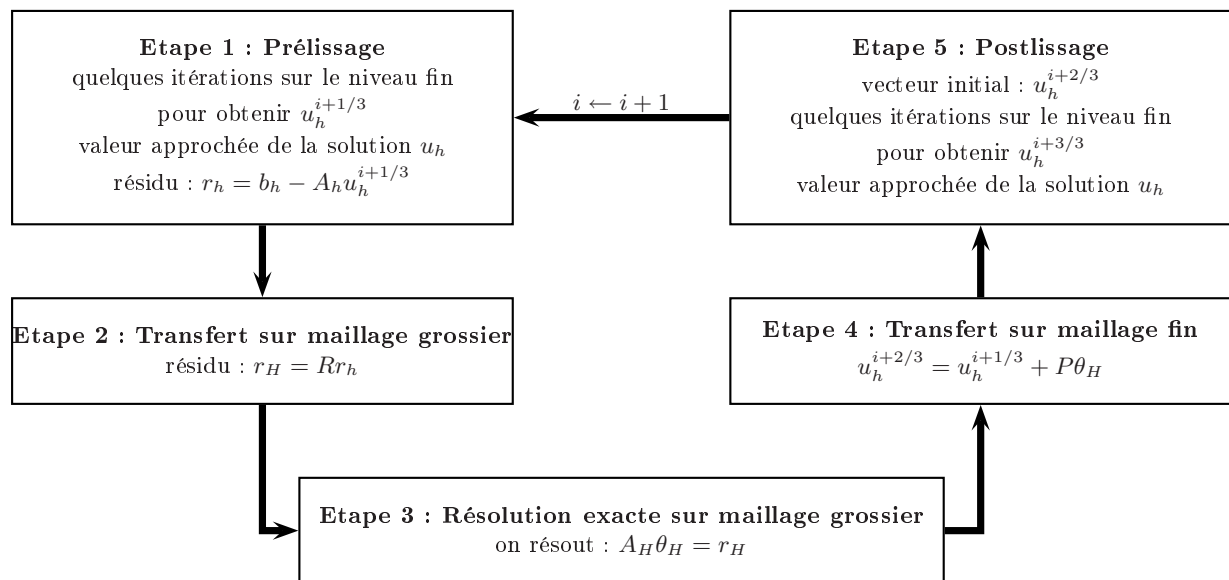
**Etape 1 : Prélissage**
quelques itérations sur le niveau fin
pour obtenir $u_h^{i+1/3}$
valeur approchée de la solution $u_h$
résidu : $r_h = b_h - A_h u_h^{i+1/3}$

$i \leftarrow i+1$

**Etape 5 : Postlissage**
vecteur initial : $u_h^{i+2/3}$
quelques itérations sur le niveau fin
pour obtenir $u_h^{i+3/3}$
valeur approchée de la solution $u_h$

**Etape 2 : Transfert sur maillage grossier**
résidu : $r_H = R r_h$

**Etape 4 : Transfert sur maillage fin**
$u_h^{i+2/3} = u_h^{i+1/3} + P\theta_H$

**Etape 3 : Résolution exacte sur maillage grossier**
on résout : $A_H \theta_H = r_H$